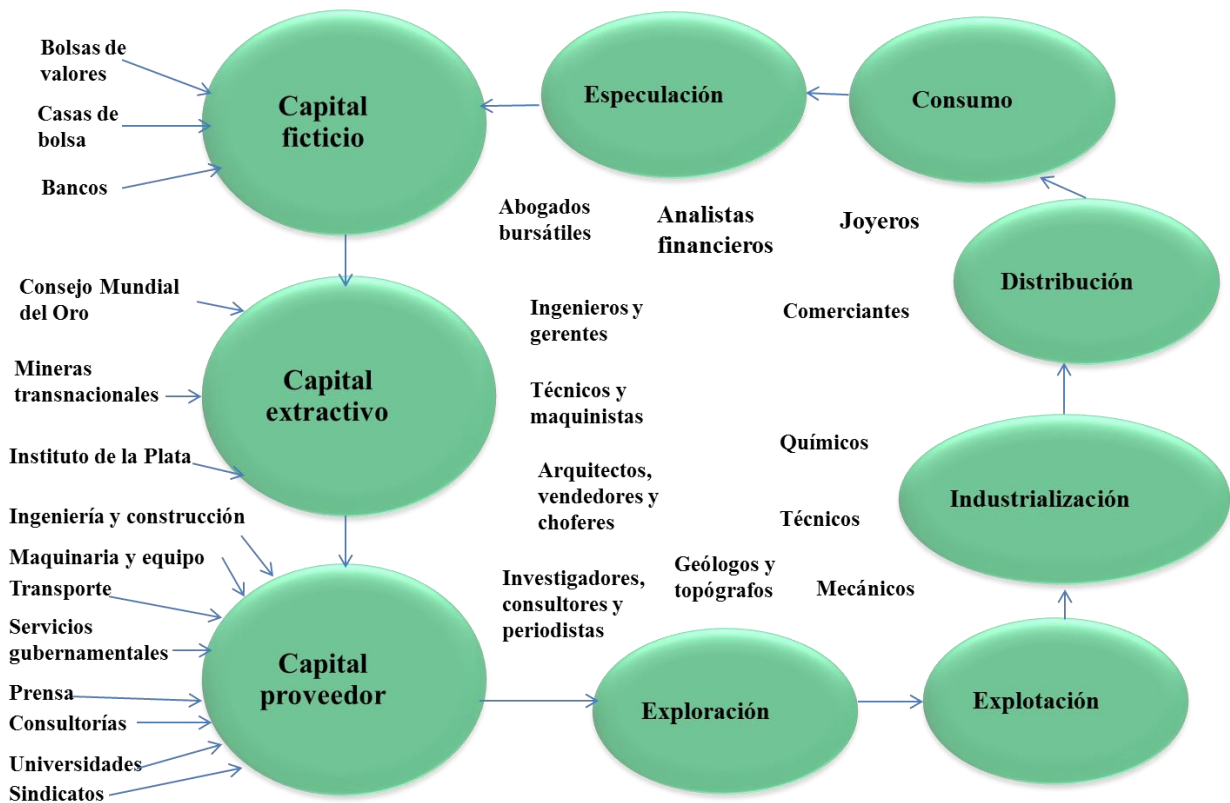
Bolsas de valores

Casas de bolsa

Bancos

Capital ficticio

Especulación

Consumo

Abogados bursátiles

Analistas financieros

Joyeros

Distribución

Consejo Mundial del Oro

Mineras transnacionales

Instituto de la Plata

Capital extractivo

Ingenieros y gerentes

Comerciantes

Técnicos y maquinistas

Químicos

Arquitectos, vendedores y choferes

Técnicos

Industrialización

Ingeniería y construcción

Maquinaria y equipo

Transporte

Servicios gubernamentales

Prensa

Consultorías

Universidades

Sindicatos

Capital proveedor

Investigadores, consultores y periodistas

Geólogos y topógrafos

Mecánicos

Exploración

Explotación